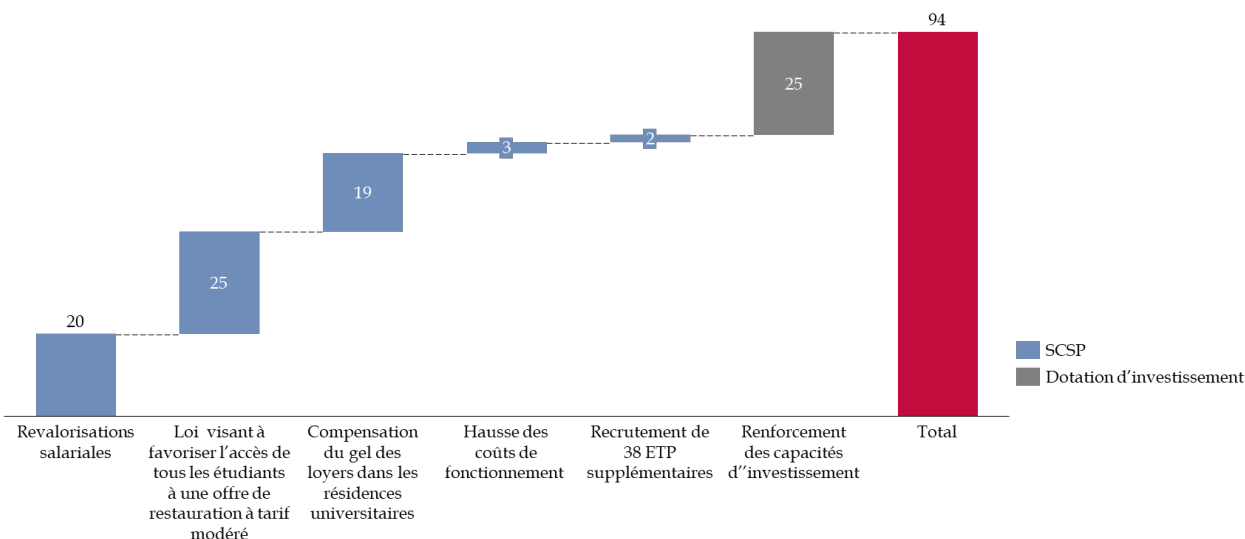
94

25

3

2

19

25

20

Revalorisations salariales

Loi visant à favoriser l'accès de tous les étudiants à une offre de restauration à tarif modéré

Compensation du gel des loyers dans les résidences universitaires

Hausse des coûts de fonctionnement

Recrutement de 38 ETP supplémentaires

Renforcement des capacités d''investissement

Total

SCSP
Dotation d'investissement